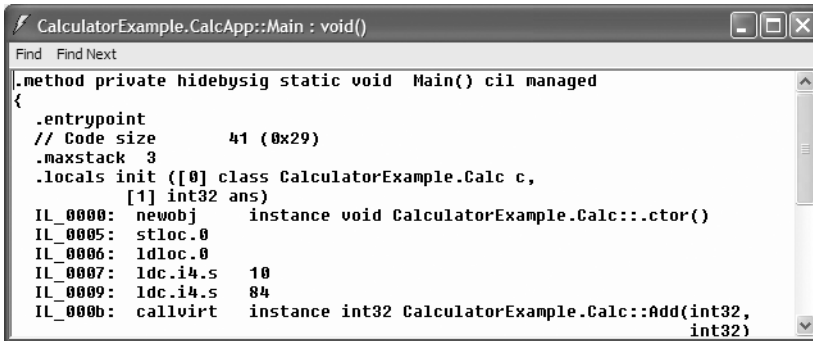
CalculatorExample.CalcApp::Main : void()

Find Find Next

.method private hidebysig static void Main() cil managed
{
.entrypoint
// Code size 41 (0x29)
.maxstack 3
.locals init ([0] class CalculatorExample.Calc c,
[1] int32 ans)
IL_0000: newobj instance void CalculatorExample.Calc::.ctor()
IL_0005: stloc.0
IL_0006: ldloc.0
IL_0007: ldc.i4.s 10
IL_0009: ldc.i4.s 84
IL_000b: callvirt instance int32 CalculatorExample.Calc::Add(int32, int32)